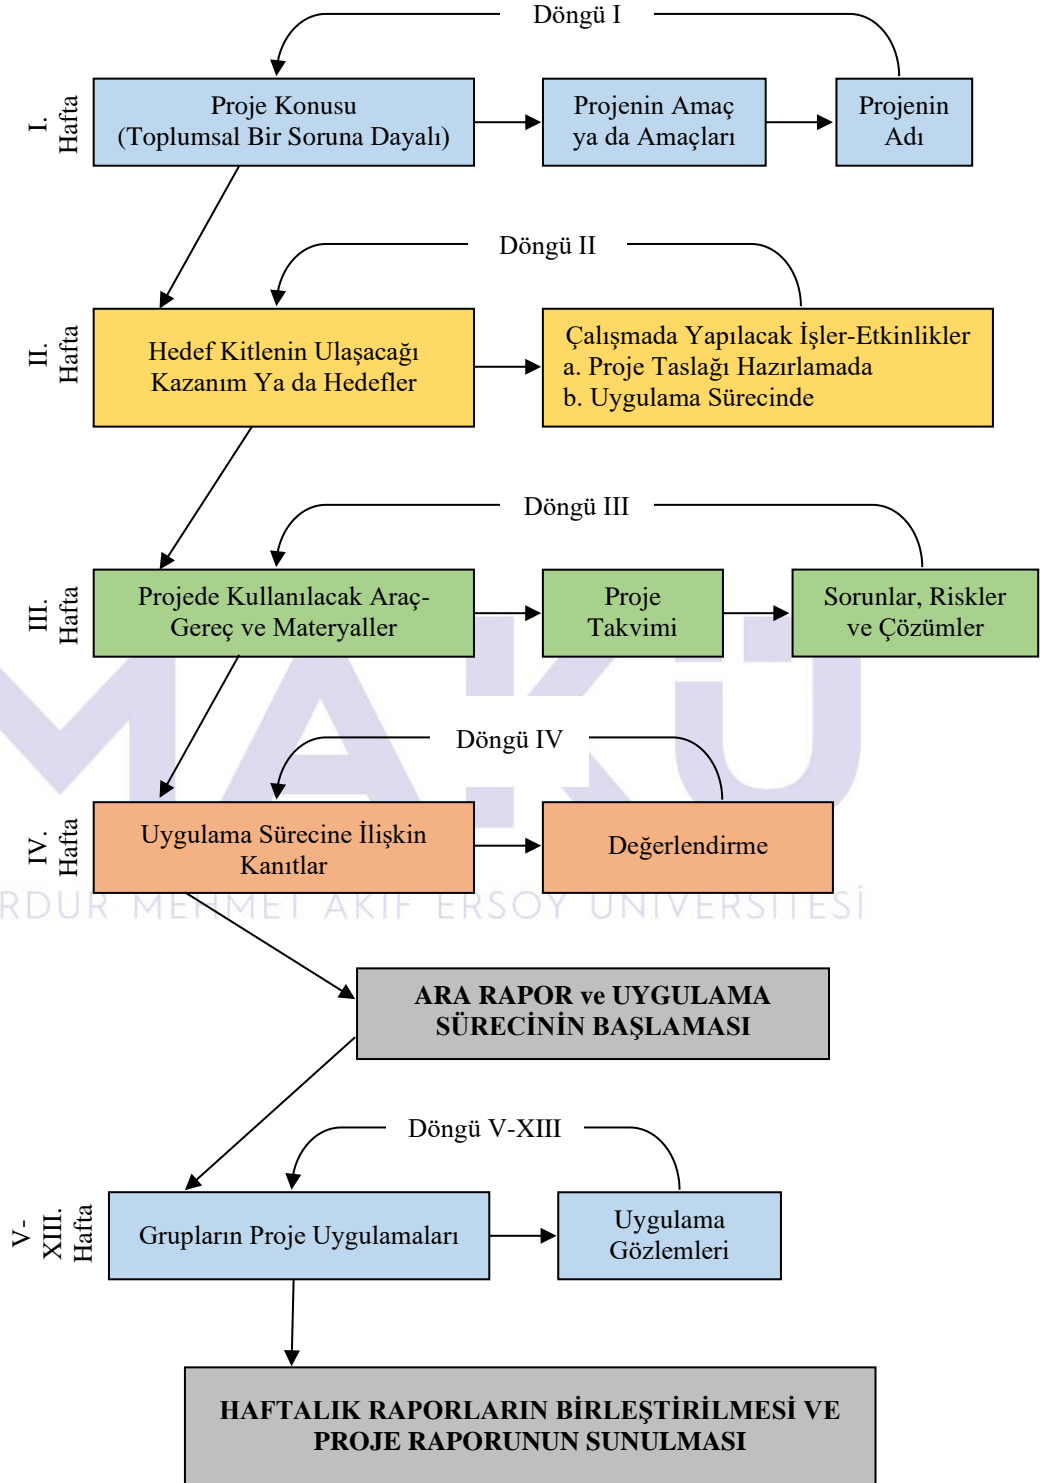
Döngü I

I. Hafta

Proje Konusu (Toplumsal Bir Soruna Dayalı)

Projenin Amaç ya da Amaçları

Projenin Adı

Döngü II

II. Hafta

Hedef Kitlenin Ulaşacağı Kazanım Ya da Hedefler

Çalışmada Yapılacak İşler-Etkinlikler
a. Proje Taslağı Hazırlamada
b. Uygulama Sürecinde

Döngü III

III. Hafta

Projede Kullanılacak Araç-Gereç ve Materyaller

Proje Takvimi

Sorunlar, Riskler ve Çözümler

Döngü IV

IV. Hafta

Uygulama Sürecine İlişkin Kanıtlar

Değerlendirme

MAKÜ
RDUR MEHMET AKİF ERSOY ÜNİVERSİTESİ

ARA RAPOR ve UYGULAMA SÜRECİNİN BAŞLAMASI

Döngü V-XIII

V-XIII. Hafta

Grupların Proje Uygulamaları

Uygulama Gözlemleri

HAFTALIK RAPORLARIN BİRLEŞTİRİLMESİ VE PROJE RAPORUNUN SUNULMASI